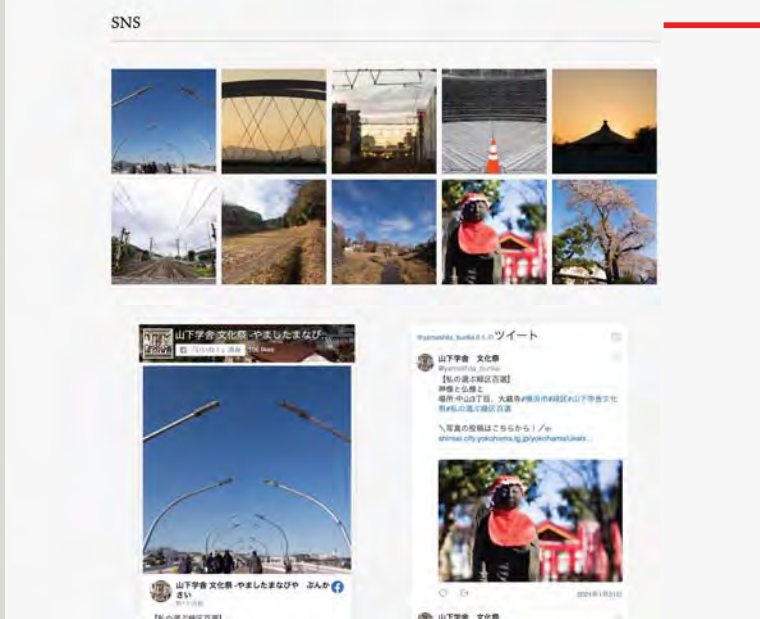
SNS

山下学舎文化祭 -やましたまなび...

「いいね！」済み

山下学舎 文化祭 -やましたまなびや ぶんかさい

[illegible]

@yamashita_bunka さんのツイート

山下学舎 文化祭
@yamashita_bunka

【私の選ぶ緑区百選】
神像と仏像と
場所:中山町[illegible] #横浜市緑区 #山下学舎文化祭 #私の選ぶ緑区百選

＼写真の投稿はこちらから！／
shimei.city.yokohama.lg.jp/yokohama/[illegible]

2021年1月31日

山下学舎 文化祭